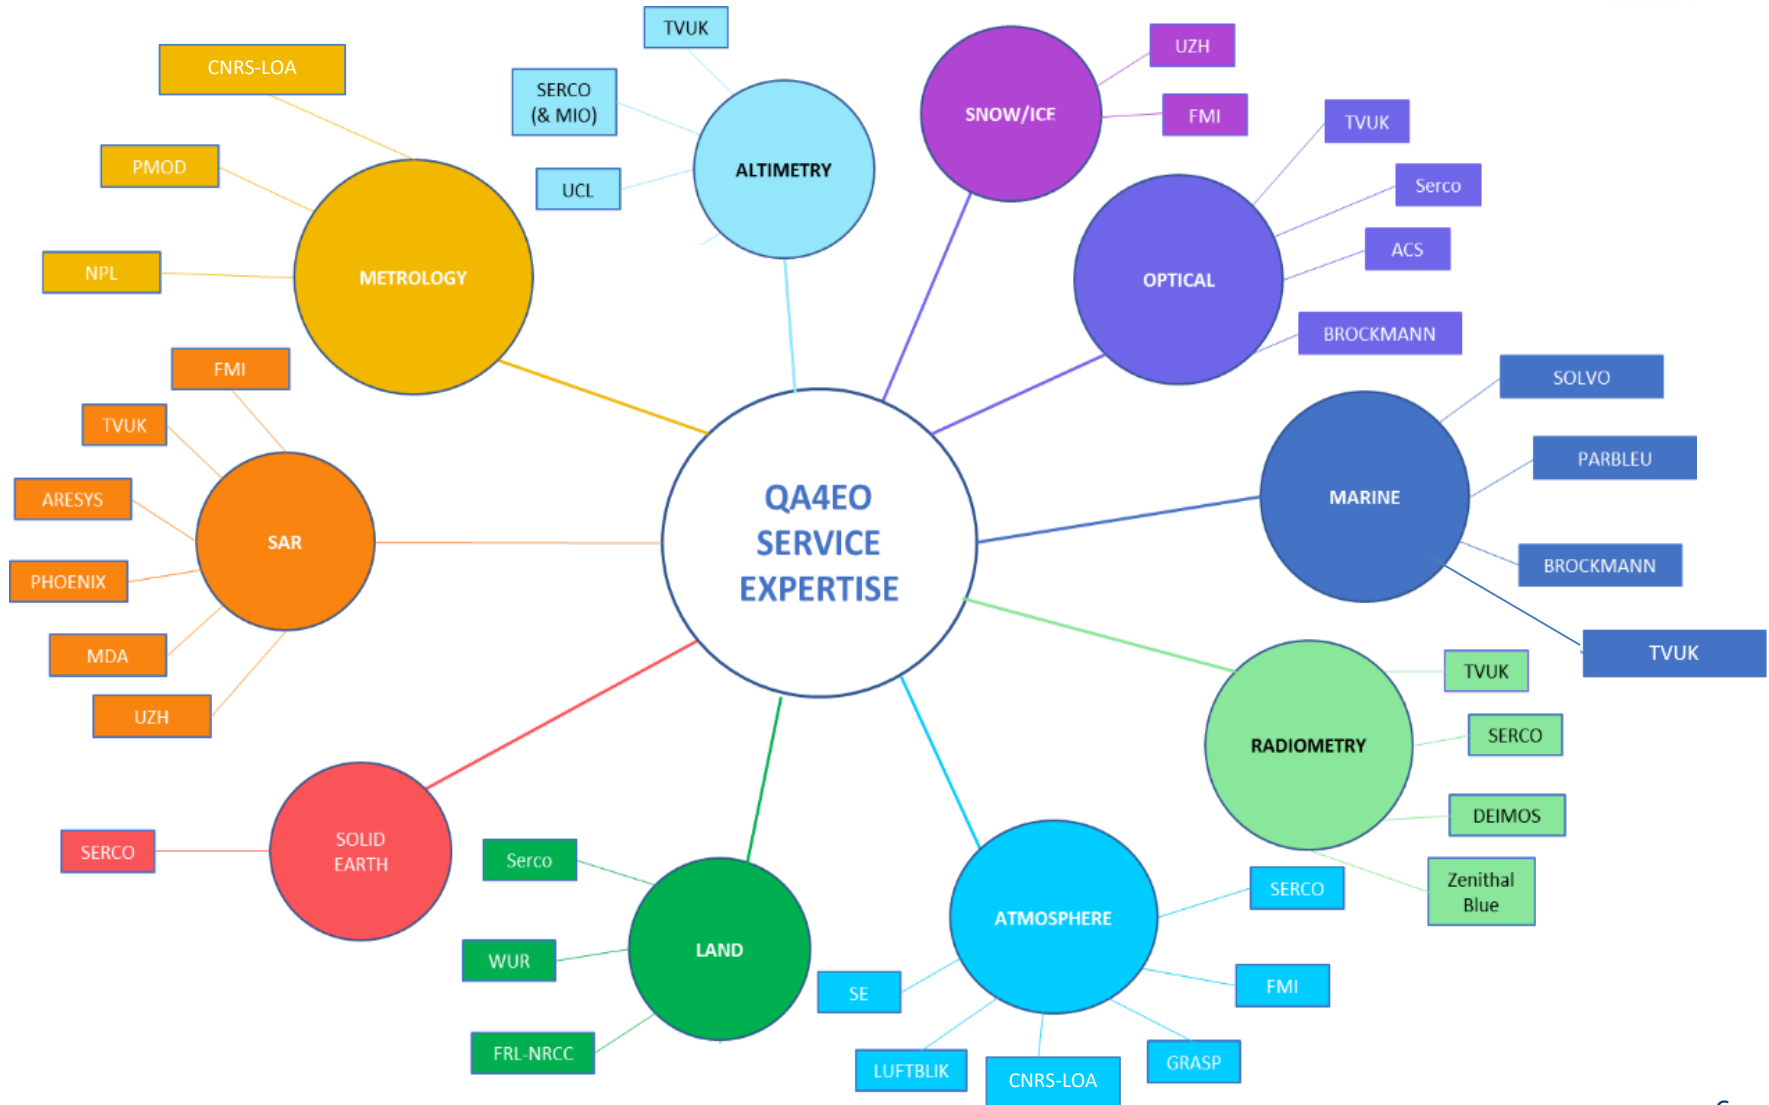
QA4EO SERVICE EXPERTISE

METROLOGY
CNRS-LOA
PMOD
NPL

ALTIMETRY
TVUK
SERCO (& MIO)
UCL

SNOW/ICE
UZH
FMI

OPTICAL
TVUK
Serco
ACS
BROCKMANN

MARINE
SOLVO
PARBLEU
BROCKMANN
TVUK

RADIOMETRY
TVUK
SERCO
DEIMOS
Zenithal Blue

ATMOSPHERE
SERCO
FMI
GRASP
CNRS-LOA
LUFTBLIK
SE

LAND
Serco
WUR
FRL-NRCC

SOLID EARTH
SERCO

SAR
FMI
TVUK
ARESYS
PHOENIX
MDA
UZH